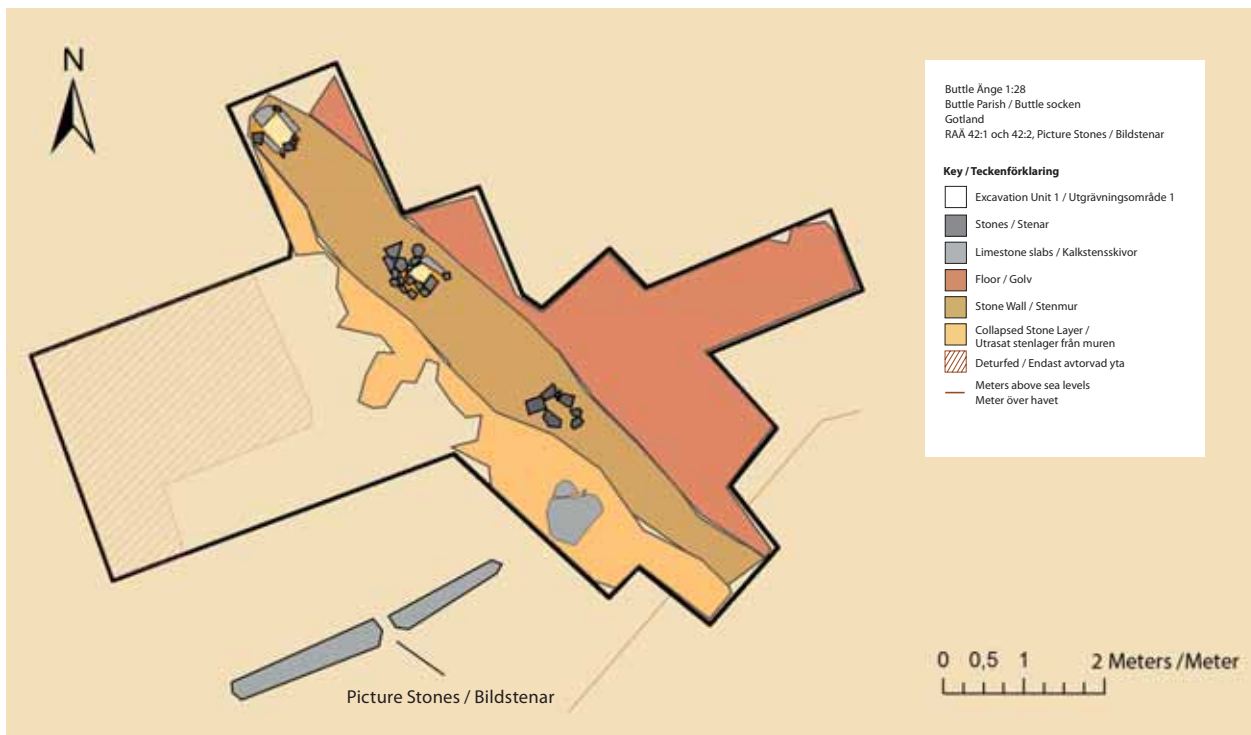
N

Buttle Ånge 1:28
Buttle Parish / Buttle socken
Gotland
RAÄ 42:1 och 42:2, Picture Stones / Bildstenar

Key / Teckenförklaring

Excavation Unit 1 / Utgrävningsområde 1

Stones / Stenar

Limestone slabs / Kalkstensskivor

Floor / Golv

Stone Wall / Stenmur

Collapsed Stone Layer / Utrasat stenlager från muren

Deturfed / Endast avtorvad yta

Meters above sea levels
Meter över havet

0 0,5 1 2 Meters /Meter

Picture Stones / Bildstenar